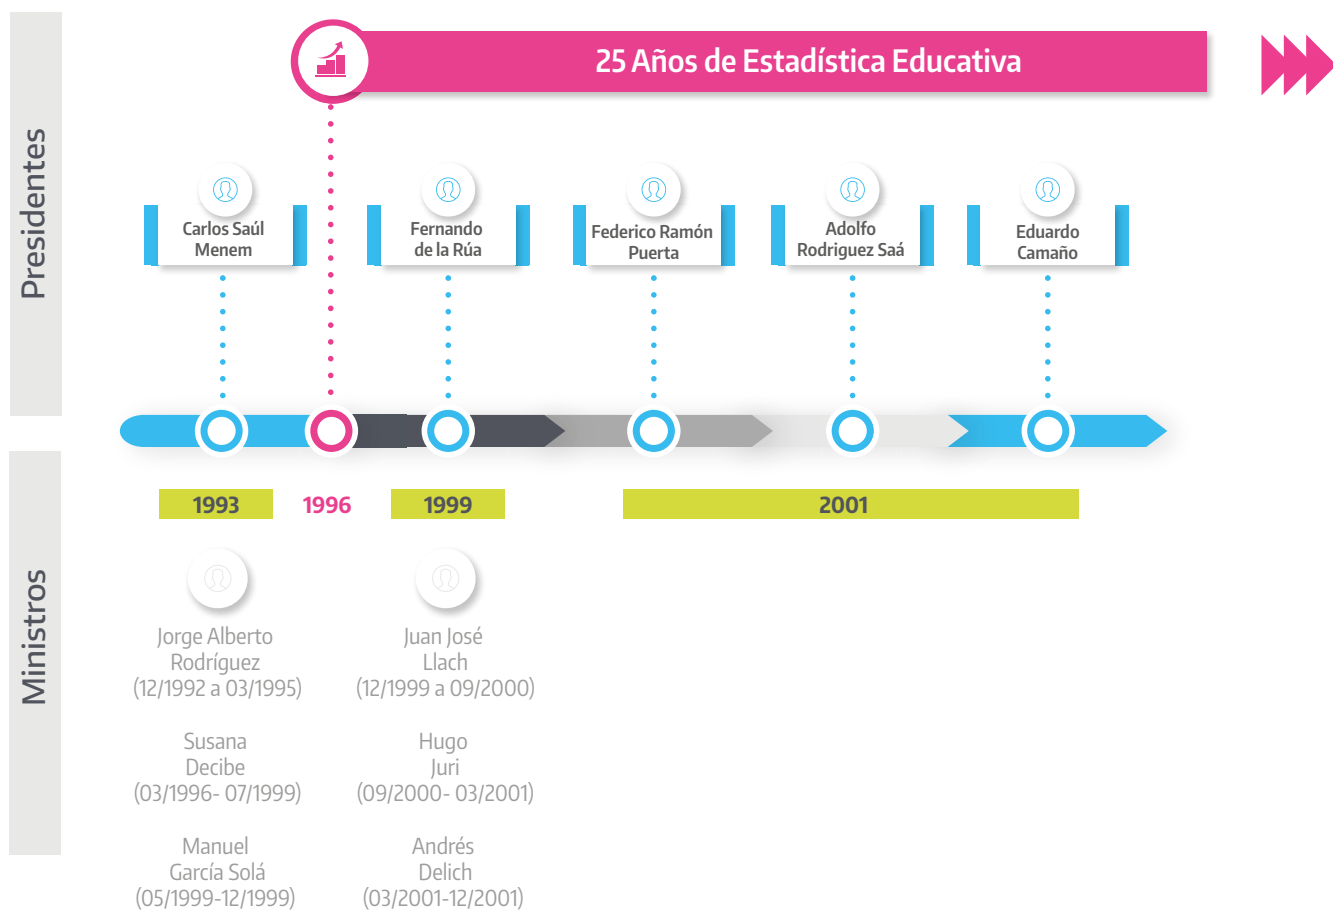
Presidentes

25 Años de Estadística Educativa

Carlos Saúl Menem

Fernando de la Rúa

Federico Ramón Puerta

Adolfo Rodriguez Saá

Eduardo Camaño

1993

1996

1999

2001

Ministros

Jorge Alberto Rodríguez (12/1992 a 03/1995)

Susana Decibe (03/1996- 07/1999)

Manuel García Solá (05/1999-12/1999)

Juan José Llach (12/1999 a 09/2000)

Hugo Juri (09/2000- 03/2001)

Andrés Delich (03/2001-12/2001)